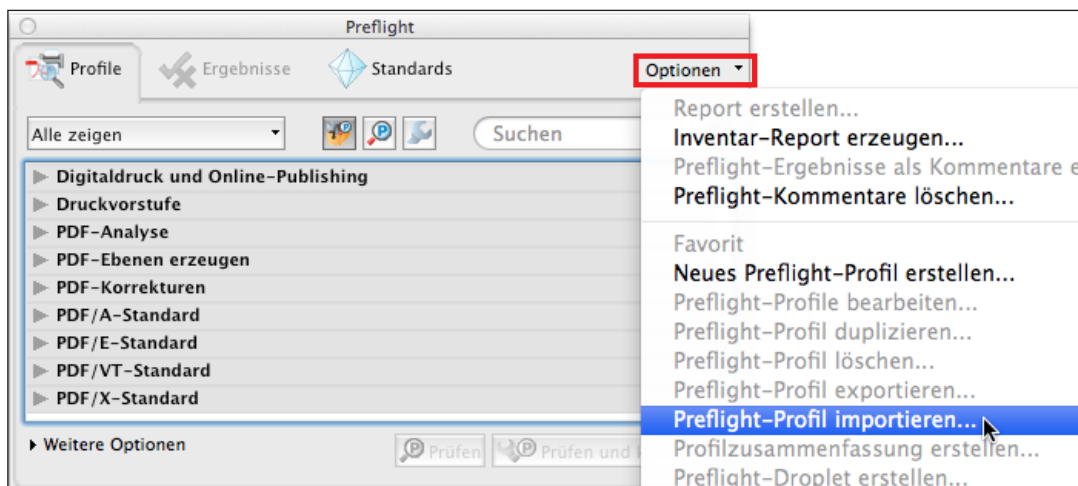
Preflight

Profile Ergebnisse Standards Optionen

Alle zeigen

Suchen

Digitaldruck und Online-Publishing
Druckvorstufe
PDF-Analyse
PDF-Ebenen erzeugen
PDF-Korrekturen
PDF/A-Standard
PDF/E-Standard
PDF/VT-Standard
PDF/X-Standard

Weitere Optionen

Prüfen Prüfen und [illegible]

Report erstellen...
Inventar-Report erzeugen...
Preflight-Ergebnisse als Kommentare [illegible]
Preflight-Kommentare löschen...
Favorit
Neues Preflight-Profil erstellen...
Preflight-Profile bearbeiten...
Preflight-Profil duplizieren...
Preflight-Profil löschen...
Preflight-Profil exportieren...
Preflight-Profil importieren...
Profilzusammenfassung erstellen...
Preflight-Droplet erstellen...